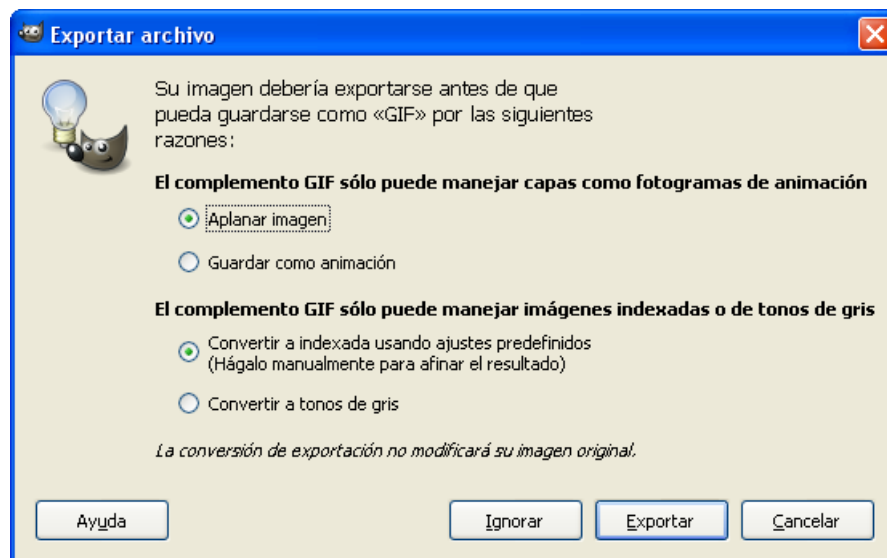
Exportar archivo

Su imagen debería exportarse antes de que pueda guardarse como «GIF» por las siguientes razones:

El complemento GIF sólo puede manejar capas como fotogramas de animación

Aplanar imagen

Guardar como animación

El complemento GIF sólo puede manejar imágenes indexadas o de tonos de gris

Convertir a indexada usando ajustes predefinidos
(Hágalo manualmente para afinar el resultado)

Convertir a tonos de gris

La conversión de exportación no modificará su imagen original.

Ayuda

Ignorar

Exportar

Cancelar